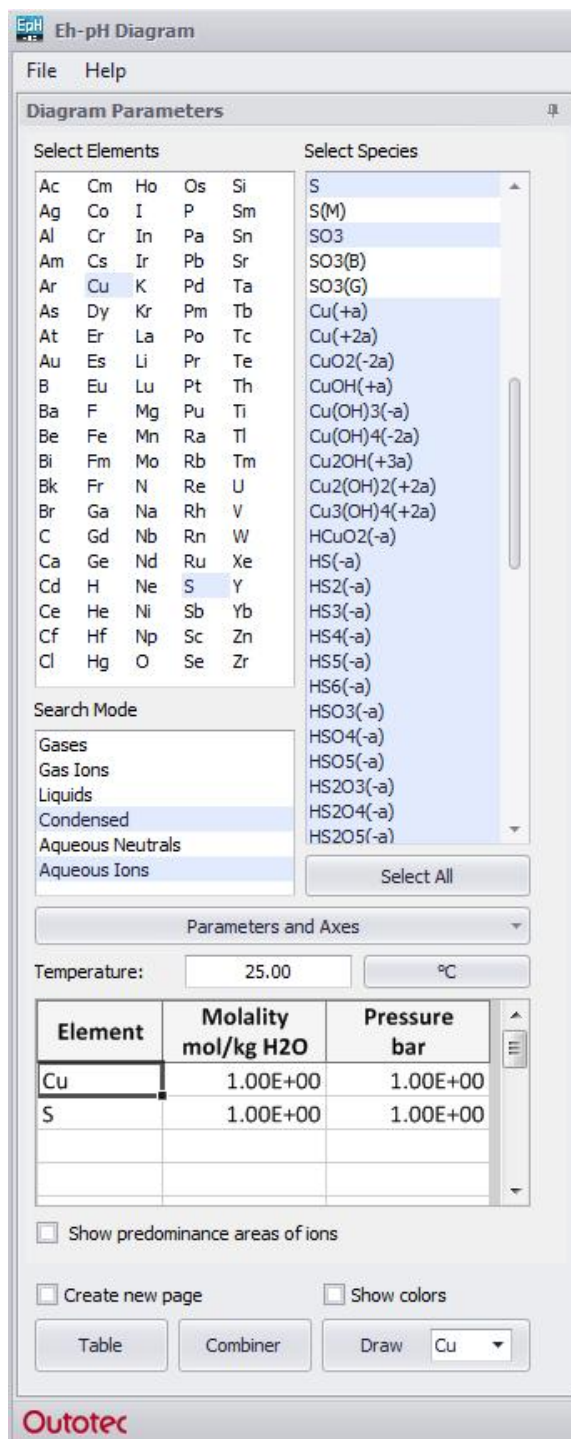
EpH Eh-pH Diagram

File Help

Diagram Parameters

Select Elements

| | | | | |
|---|---|---|---|---|
| Ac | Cm | Ho | Os | Si |
| Ag | Co | I | P | Sm |
| Al | Cr | In | Pa | Sn |
| Am | Cs | Ir | Pb | Sr |
| Ar | Cu | K | Pd | Ta |
| As | Dy | Kr | Pm | Tb |
| At | Er | La | Po | Tc |
| Au | Es | Li | Pr | Te |
| B | Eu | Lu | Pt | Th |
| Ba | F | Mg | Pu | Ti |
| Be | Fe | Mn | Ra | Tl |
| Bi | Fm | Mo | Rb | Tm |
| Bk | Fr | N | Re | U |
| Br | Ga | Na | Rh | V |
| C | Gd | Nb | Rn | W |
| Ca | Ge | Nd | Ru | Xe |
| Cd | H | Ne | S | Y |
| Ce | He | Ni | Sb | Yb |
| Cf | Hf | Np | Sc | Zn |
| Cl | Hg | O | Se | Zr |

Select Species

S
S(M)
SO3
SO3(B)
SO3(G)
Cu(+a)
Cu(+2a)
CuO2(-2a)
CuOH(+a)
Cu(OH)3(-a)
Cu(OH)4(-2a)
Cu2OH(+3a)
Cu2(OH)2(+2a)
Cu3(OH)4(+2a)
HCuO2(-a)
HS(-a)
HS2(-a)
HS3(-a)
HS4(-a)
HS5(-a)
HS6(-a)
HSO3(-a)
HSO4(-a)
HSO5(-a)
HS2O3(-a)
HS2O4(-a)
HS2O5(-a)

Search Mode

Gases
Gas Ions
Liquids
Condensed
Aqueous Neutrals
Aqueous Ions

Select All

Parameters and Axes

Temperature: 25.00 °C

| Element | Molality mol/kg H2O | Pressure bar |
|---|---|---|
| Cu | 1.00E+00 | 1.00E+00 |
| S | 1.00E+00 | 1.00E+00 |
| | | |
| | | |

Show predominance areas of ions

Create new page

Show colors

Table

Combiner

Draw Cu

Outotec